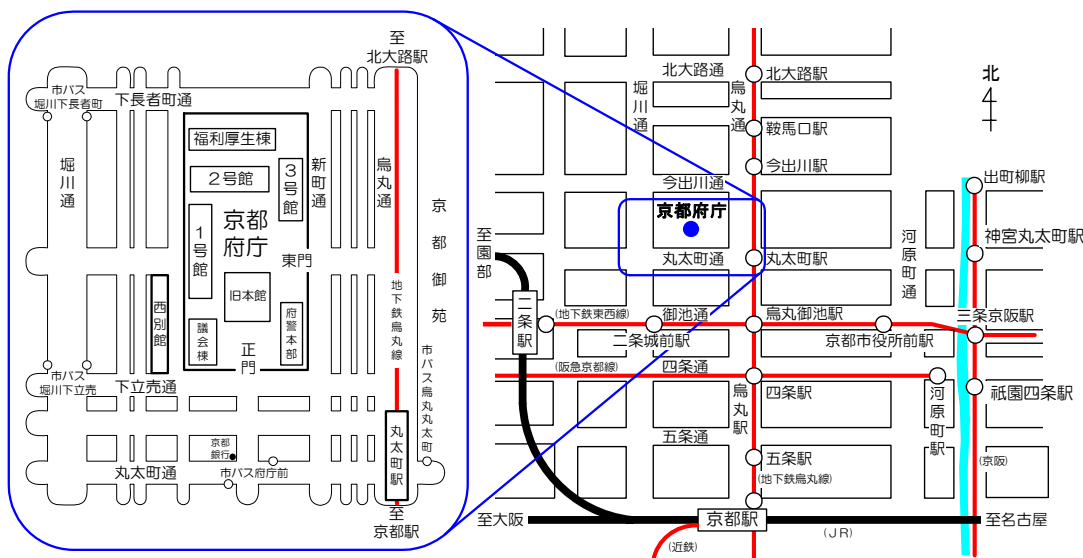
至
北大路駅
市バス
堀川下長者町
下長者町通
堀川通
福利厚生棟
2号館
3号館
新町通
烏丸通
京都御苑
1号館
京都府庁
東門
旧本館
西別館
議会棟
府警本部
正門
地下鉄烏丸線
市バス烏丸丸太町
市バス
堀川下立売
下立売通
京都銀行
丸太町駅
丸太町通
市バス府庁前
至
京都駅

北大路通
北大路駅
堀川通
烏丸通
鞍馬口駅
今出川駅
北
出町柳駅
今出川通
京都府庁
神宮丸太町駅
河原町通
至園部
丸太町通
丸太町駅
二条駅
(地下鉄東西線)
御池通
烏丸御池駅
三条京阪駅
二条城前駅
京都市役所前駅
(阪急京都線)
四条通
烏丸駅
四条駅
河原町駅
祇園四条駅
五条通
五条駅
(地下鉄烏丸線)
(京阪)
至大阪
京都駅
(JR)
至名古屋
(近鉄)